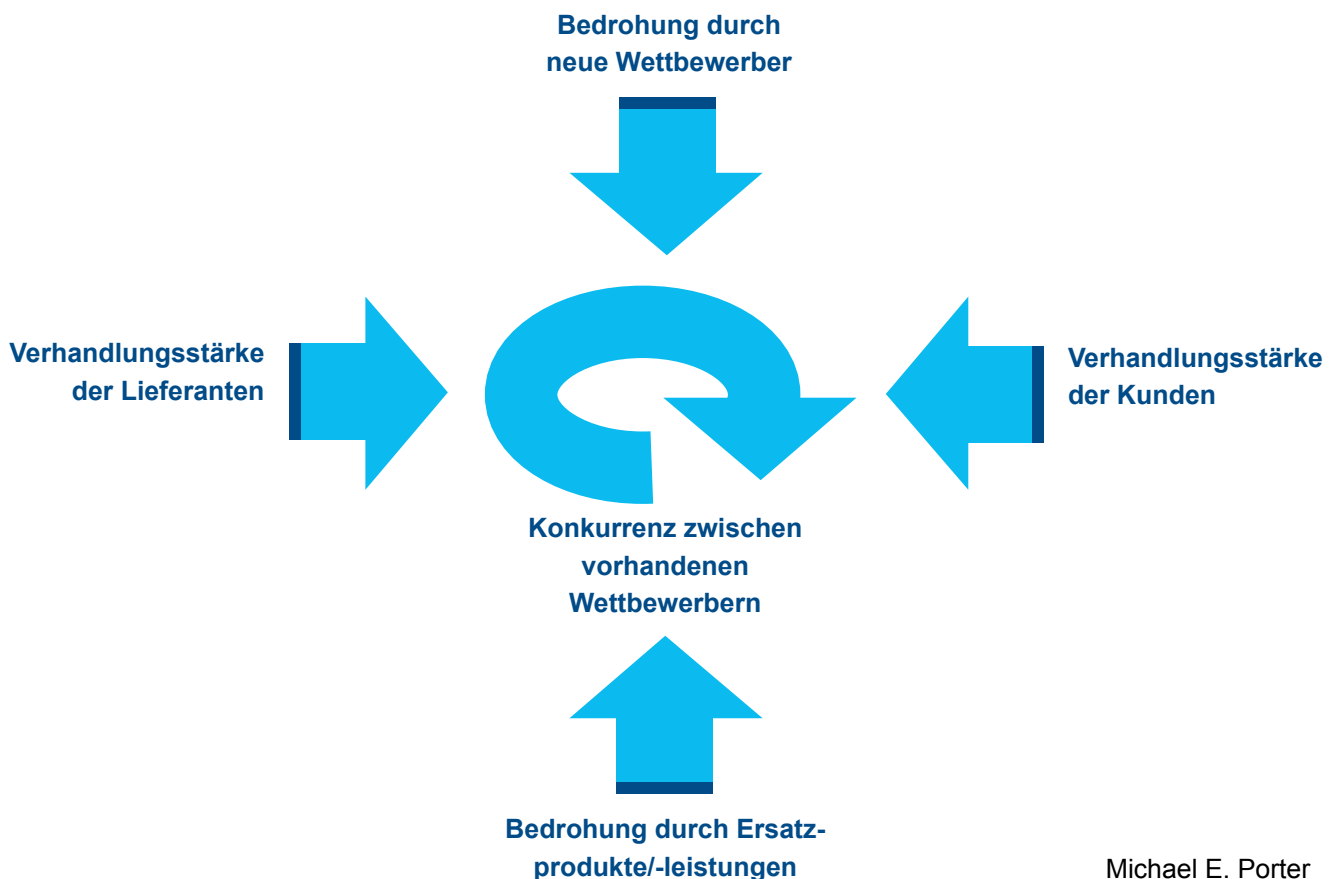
Bedrohung durch neue Wettbewerber

Verhandlungsstärke der Lieferanten

Verhandlungsstärke der Kunden

Konkurrenz zwischen vorhandenen Wettbewerbern

Bedrohung durch Ersatzprodukte/-leistungen

Michael E. Porter